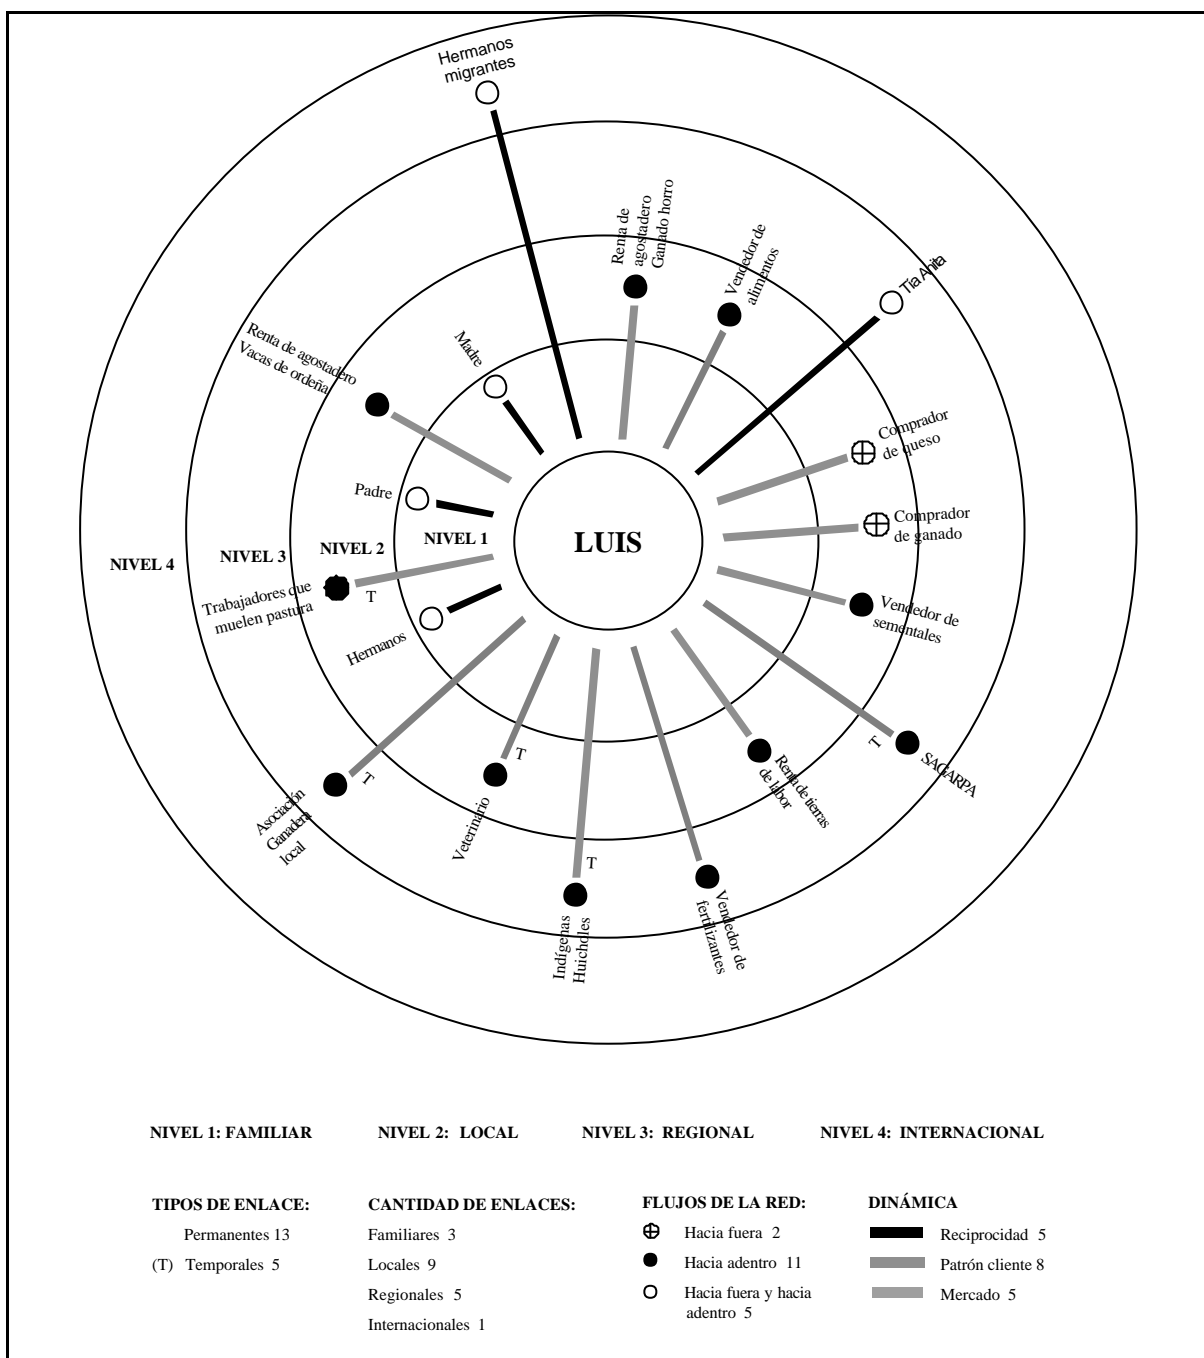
Hermanos migrantes

Renta de agostadero Ganado horro

Vendedor de alimentos

Tía Anita

Madre

Renta de agostadero Vacas de ordeña

Comprador de queso

Padre

Comprador de ganado

NIVEL 4

NIVEL 3

NIVEL 2

NIVEL 1

LUIS

T

Trabajadores que muelen pastura

Vendedor de sementales

Hermanos

T

SAGARPA

T

T

Renta de tierras de labor

Asociación Ganadera local

Veterinario

T

Indígenas Huicholes

Vendedor de fertilizantes

NIVEL 1: FAMILIAR

NIVEL 2: LOCAL

NIVEL 3: REGIONAL

NIVEL 4: INTERNACIONAL

TIPOS DE ENLACE:

Permanentes 13

(T) Temporales 5

CANTIDAD DE ENLACES:

Familiares 3

Locales 9

Regionales 5

Internacionales 1

FLUJOS DE LA RED:

Hacia fuera 2

Hacia adentro 11

Hacia fuera y hacia adentro 5

DINÁMICA

Reciprocidad 5

Patrón cliente 8

Mercado 5